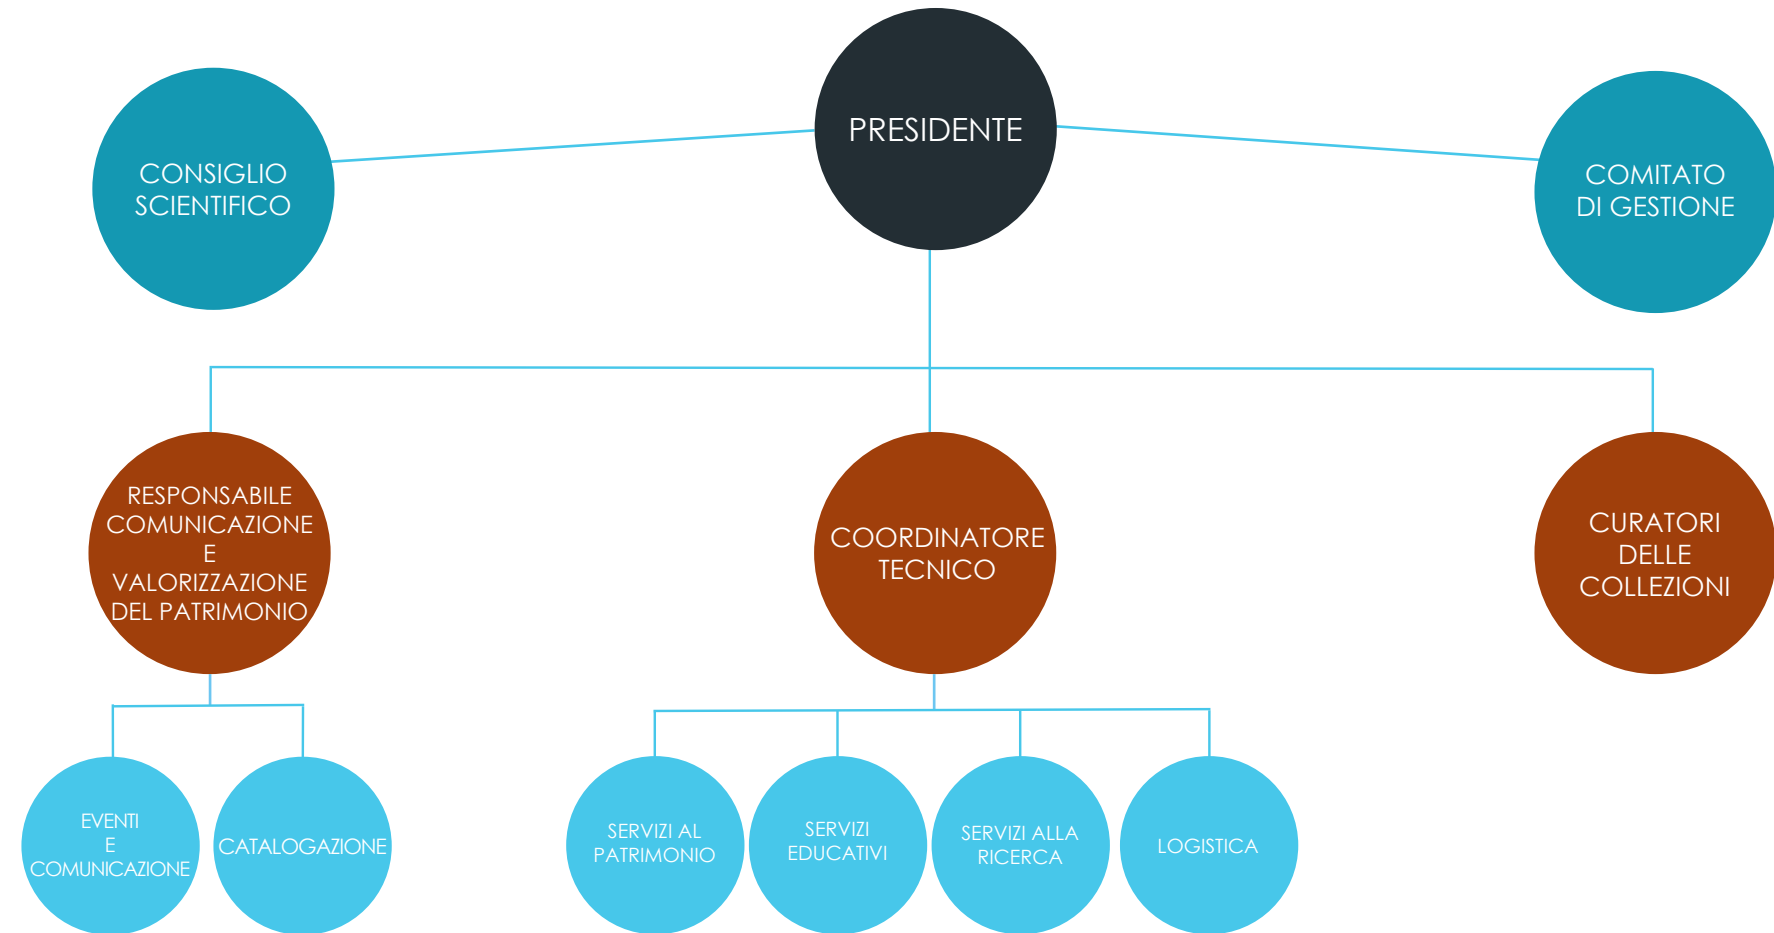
PRESIDENTE

CONSIGLIO SCIENTIFICO

COMITATO DI GESTIONE

RESPONSABILE COMUNICAZIONE E VALORIZZAZIONE DEL PATRIMONIO

COORDINATORE TECNICO

CURATORI DELLE COLLEZIONI

EVENTI E COMUNICAZIONE

CATALOGAZIONE

SERVIZI AL PATRIMONIO

SERVIZI EDUCATIVI

SERVIZI ALLA RICERCA

LOGISTICA